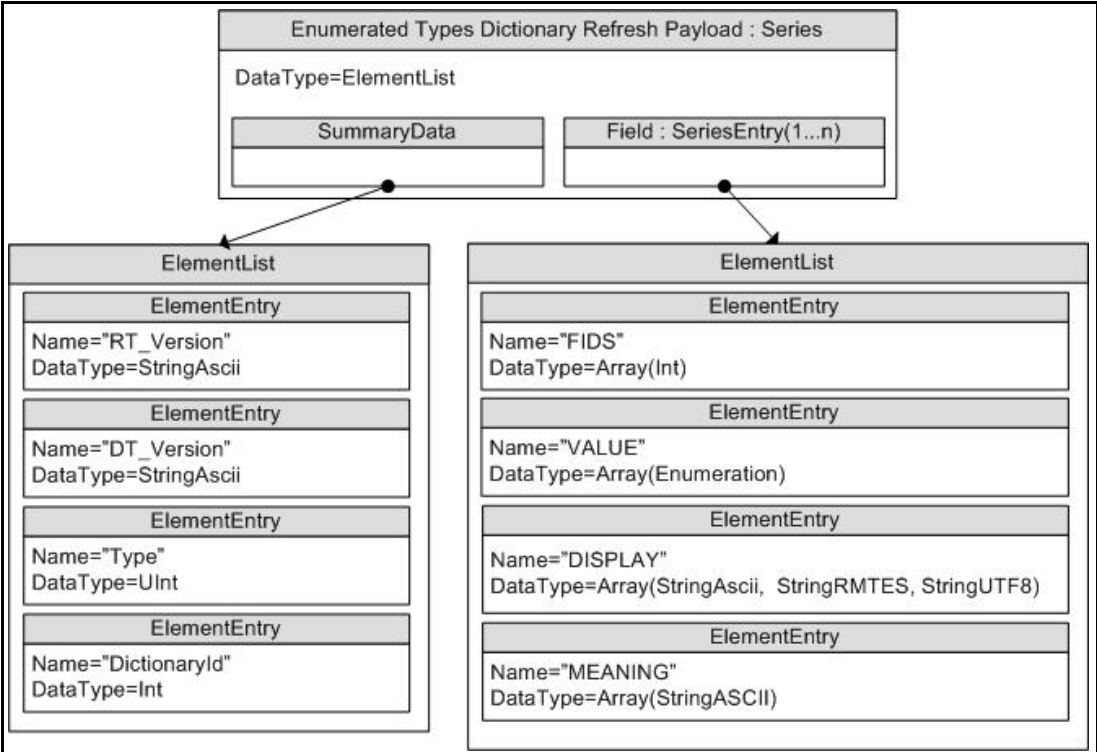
Enumerated Types Dictionary Refresh Payload : Series

DataType=ElementList

SummaryData

Field : SeriesEntry(1...n)

ElementList

ElementEntry

Name="RT_Version"
DataType=StringAscii

ElementEntry

Name="DT_Version"
DataType=StringAscii

ElementEntry

Name="Type"
DataType=UInt

ElementEntry

Name="DictionaryId"
DataType=Int

ElementList

ElementEntry

Name="FIDS"
DataType=Array(Int)

ElementEntry

Name="VALUE"
DataType=Array(Enumeration)

ElementEntry

Name="DISPLAY"
DataType=Array(StringAscii, StringRMTES, StringUTF8)

ElementEntry

Name="MEANING"
DataType=Array(StringASCII)